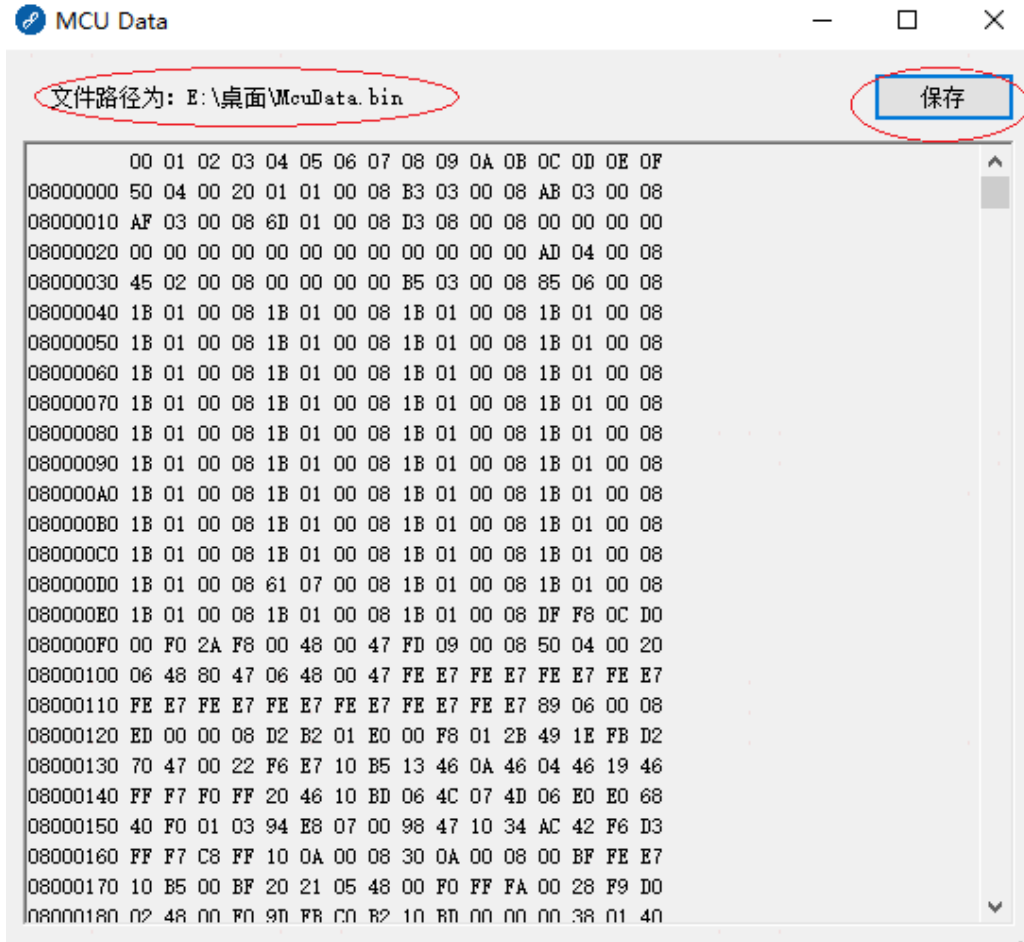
MCU Data

文件路径为: E:\桌面\McuData.bin

保存

| | 00 | 01 | 02 | 03 | 04 | 05 | 06 | 07 | 08 | 09 | 0A | 0B | 0C | 0D | 0E | 0F |
|---|---|---|---|---|---|---|---|---|---|---|---|---|---|---|---|---|
| 08000000 | 50 | 04 | 00 | 20 | 01 | 01 | 00 | 08 | B3 | 03 | 00 | 08 | AB | 03 | 00 | 08 |
| 08000010 | AF | 03 | 00 | 08 | 6D | 01 | 00 | 08 | D3 | 08 | 00 | 08 | 00 | 00 | 00 | 00 |
| 08000020 | 00 | 00 | 00 | 00 | 00 | 00 | 00 | 00 | 00 | 00 | 00 | 00 | AD | 04 | 00 | 08 |
| 08000030 | 45 | 02 | 00 | 08 | 00 | 00 | 00 | 00 | B5 | 03 | 00 | 08 | 85 | 06 | 00 | 08 |
| 08000040 | 1B | 01 | 00 | 08 | 1B | 01 | 00 | 08 | 1B | 01 | 00 | 08 | 1B | 01 | 00 | 08 |
| 08000050 | 1B | 01 | 00 | 08 | 1B | 01 | 00 | 08 | 1B | 01 | 00 | 08 | 1B | 01 | 00 | 08 |
| 08000060 | 1B | 01 | 00 | 08 | 1B | 01 | 00 | 08 | 1B | 01 | 00 | 08 | 1B | 01 | 00 | 08 |
| 08000070 | 1B | 01 | 00 | 08 | 1B | 01 | 00 | 08 | 1B | 01 | 00 | 08 | 1B | 01 | 00 | 08 |
| 08000080 | 1B | 01 | 00 | 08 | 1B | 01 | 00 | 08 | 1B | 01 | 00 | 08 | 1B | 01 | 00 | 08 |
| 08000090 | 1B | 01 | 00 | 08 | 1B | 01 | 00 | 08 | 1B | 01 | 00 | 08 | 1B | 01 | 00 | 08 |
| 080000A0 | 1B | 01 | 00 | 08 | 1B | 01 | 00 | 08 | 1B | 01 | 00 | 08 | 1B | 01 | 00 | 08 |
| 080000B0 | 1B | 01 | 00 | 08 | 1B | 01 | 00 | 08 | 1B | 01 | 00 | 08 | 1B | 01 | 00 | 08 |
| 080000C0 | 1B | 01 | 00 | 08 | 1B | 01 | 00 | 08 | 1B | 01 | 00 | 08 | 1B | 01 | 00 | 08 |
| 080000D0 | 1B | 01 | 00 | 08 | 61 | 07 | 00 | 08 | 1B | 01 | 00 | 08 | 1B | 01 | 00 | 08 |
| 080000E0 | 1B | 01 | 00 | 08 | 1B | 01 | 00 | 08 | 1B | 01 | 00 | 08 | DF | F8 | 0C | D0 |
| 080000F0 | 00 | F0 | 2A | F8 | 00 | 48 | 00 | 47 | FD | 09 | 00 | 08 | 50 | 04 | 00 | 20 |
| 08000100 | 06 | 48 | 80 | 47 | 06 | 48 | 00 | 47 | FE | E7 | FE | E7 | FE | E7 | FE | E7 |
| 08000110 | FE | E7 | FE | E7 | FE | E7 | FE | E7 | FE | E7 | FE | E7 | 89 | 06 | 00 | 08 |
| 08000120 | ED | 00 | 00 | 08 | D2 | B2 | 01 | E0 | 00 | F8 | 01 | 2B | 49 | 1E | FB | D2 |
| 08000130 | 70 | 47 | 00 | 22 | F6 | E7 | 10 | B5 | 13 | 46 | 0A | 46 | 04 | 46 | 19 | 46 |
| 08000140 | FF | F7 | F0 | FF | 20 | 46 | 10 | BD | 06 | 4C | 07 | 4D | 06 | E0 | E0 | 68 |
| 08000150 | 40 | F0 | 01 | 03 | 94 | E8 | 07 | 00 | 98 | 47 | 10 | 34 | AC | 42 | F6 | D3 |
| 08000160 | FF | F7 | C8 | FF | 10 | 0A | 00 | 08 | 30 | 0A | 00 | 08 | 00 | BF | FE | E7 |
| 08000170 | 10 | B5 | 00 | BF | 20 | 21 | 05 | 48 | 00 | F0 | FF | FA | 00 | 28 | F9 | D0 |
| 08000180 | 02 | 48 | 00 | F0 | 9D | FB | C0 | B2 | 10 | BD | 00 | 00 | 00 | 38 | 01 | 40 |